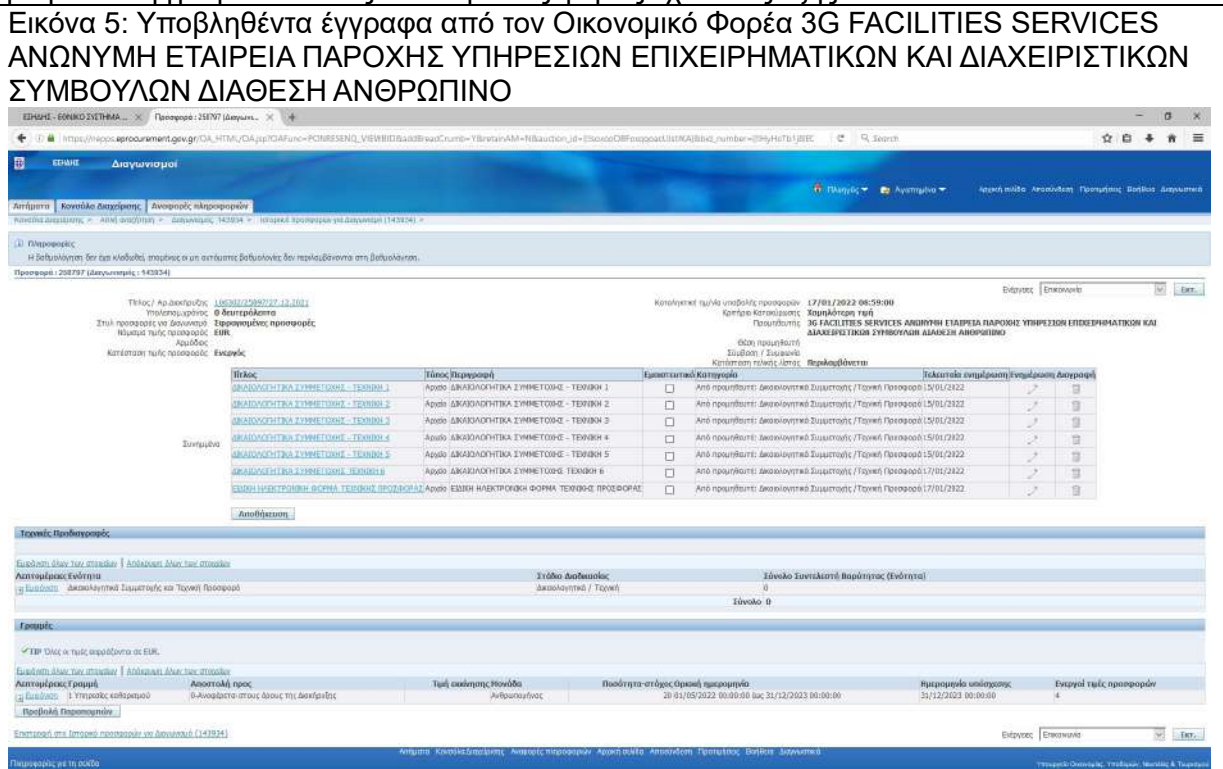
Εικόνα 5: Υποβληθέντα έγγραφα από τον Οικονομικό Φορέα 3G FACILITIES SERVICES ΑΝΩΝΥΜΗ ΕΤΑΙΡΕΙΑ ΠΑΡΟΧΗΣ ΥΠΗΡΕΣΙΩΝ ΕΠΙΧΕΙΡΗΜΑΤΙΚΩΝ ΚΑΙ ΔΙΑΧΕΙΡΙΣΤΙΚΩΝ ΣΥΜΒΟΥΛΩΝ ΔΙΑΘΕΣΗ ΑΝΘΡΩΠΙΝΟ

ΕΣΗΔΗΣ - ΕΘΝΙΚΟ ΣΥΣΤΗΜΑ ... | Προσφορά : 258797 (Διαγωνι...

https://nepps.eprocurement.gov.gr/OA_HTML/OA.jsp?OAFunc=PONRESENQ_VIEWBID&addBreadCrumb=Y&retainAM=N&auction_id=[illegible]

ΕΣΗΔΗΣ Διαγωνισμοί

Πλοήγηση Αγαπημένα Αρχική σελίδα Αποσύνδεση Προτιμήσεις Βοήθεια Διαγωνισμοί

Αιτήματα | Κονσόλα Διαχείρισης | Αναφορές πληροφοριών

Κονσόλα Διαχείρισης > Απλή αναζήτηση > Διαγωνισμός: 143934 > Ιστορικό προσφορών για διαγωνισμό (143934) >

Πληροφορίες
Η διαβούλευση δεν έχει κλειδωθεί, επομένως οι μη αυτόματες βαθμολογίες δεν περιλαμβάνονται στη βαθμολόγηση.

Προσφορά : 258797 (Διαγωνισμός : 143934)

Ενέργειες Επικοινωνία Εκτ.

Τίτλος/ Αρ.Διακήρυξης 106302/25897/27.12.2021
Υπολειπόμενος χρόνος 0 δευτερόλεπτα
Στυλ προσφορές για διαγωνισμό Σφραγισμένες προσφορές
Νόμισμα τιμής προσφοράς EUR
Αριθμός
Κατάσταση τιμής προσφοράς Ενεργός

Καταληκτική ημ/νία υποβολής προσφορών 17/01/2022 06:59:00
Κριτήριο Κατακύρωσης Χαμηλότερη τιμή
Προμηθευτής 3G FACILITIES SERVICES ΑΝΩΝΥΜΗ ΕΤΑΙΡΕΙΑ ΠΑΡΟΧΗΣ ΥΠΗΡΕΣΙΩΝ ΕΠΙΧΕΙΡΗΜΑΤΙΚΩΝ ΚΑΙ ΔΙΑΧΕΙΡΙΣΤΙΚΩΝ ΣΥΜΒΟΥΛΩΝ ΔΙΑΘΕΣΗ ΑΝΘΡΩΠΙΝΟ
Θέση προμηθευτή
Σύμβαση / Συμφωνία
Κατάσταση τελικής λίστας Περιλαμβάνεται

Συνημμένα

| Τίτλος | Τύπος | Περιγραφή | Εμπιστευτικό | Κατηγορία | Τελευταία ενημέρωση | Ενημέρωση | Διαγραφή |
|---|---|---|---|---|---|---|---|
| ΔΙΚΑΙΟΛΟΓΗΤΙΚΑ ΣΥΜΜΕΤΟΧΗΣ - ΤΕΧΝΙΚΗ 1 | Αρχείο | ΔΙΚΑΙΟΛΟΓΗΤΙΚΑ ΣΥΜΜΕΤΟΧΗΣ - ΤΕΧΝΙΚΗ 1 | ☐ | Από προμηθευτή: Δικαιολογητικά Συμμετοχής /Τεχνική Προσφορά | 15/01/2022 | | |
| ΔΙΚΑΙΟΛΟΓΗΤΙΚΑ ΣΥΜΜΕΤΟΧΗΣ - ΤΕΧΝΙΚΗ 2 | Αρχείο | ΔΙΚΑΙΟΛΟΓΗΤΙΚΑ ΣΥΜΜΕΤΟΧΗΣ - ΤΕΧΝΙΚΗ 2 | ☐ | Από προμηθευτή: Δικαιολογητικά Συμμετοχής /Τεχνική Προσφορά | 15/01/2022 | | |
| ΔΙΚΑΙΟΛΟΓΗΤΙΚΑ ΣΥΜΜΕΤΟΧΗΣ - ΤΕΧΝΙΚΗ 3 | Αρχείο | ΔΙΚΑΙΟΛΟΓΗΤΙΚΑ ΣΥΜΜΕΤΟΧΗΣ - ΤΕΧΝΙΚΗ 3 | ☐ | Από προμηθευτή: Δικαιολογητικά Συμμετοχής /Τεχνική Προσφορά | 15/01/2022 | | |
| ΔΙΚΑΙΟΛΟΓΗΤΙΚΑ ΣΥΜΜΕΤΟΧΗΣ - ΤΕΧΝΙΚΗ 4 | Αρχείο | ΔΙΚΑΙΟΛΟΓΗΤΙΚΑ ΣΥΜΜΕΤΟΧΗΣ - ΤΕΧΝΙΚΗ 4 | ☐ | Από προμηθευτή: Δικαιολογητικά Συμμετοχής /Τεχνική Προσφορά | 15/01/2022 | | |
| ΔΙΚΑΙΟΛΟΓΗΤΙΚΑ ΣΥΜΜΕΤΟΧΗΣ - ΤΕΧΝΙΚΗ 5 | Αρχείο | ΔΙΚΑΙΟΛΟΓΗΤΙΚΑ ΣΥΜΜΕΤΟΧΗΣ - ΤΕΧΝΙΚΗ 5 | ☐ | Από προμηθευτή: Δικαιολογητικά Συμμετοχής /Τεχνική Προσφορά | 15/01/2022 | | |
| ΔΙΚΑΙΟΛΟΓΗΤΙΚΑ ΣΥΜΜΕΤΟΧΗΣ ΤΕΧΝΙΚΗ 6 | Αρχείο | ΔΙΚΑΙΟΛΟΓΗΤΙΚΑ ΣΥΜΜΕΤΟΧΗΣ ΤΕΧΝΙΚΗ 6 | ☐ | Από προμηθευτή: Δικαιολογητικά Συμμετοχής /Τεχνική Προσφορά | 17/01/2022 | | |
| ΕΙΔΙΚΗ ΗΛΕΚΤΡΟΝΙΚΗ ΦΟΡΜΑ ΤΕΧΝΙΚΗΣ ΠΡΟΣΦΟΡΑΣ | Αρχείο | ΕΙΔΙΚΗ ΗΛΕΚΤΡΟΝΙΚΗ ΦΟΡΜΑ ΤΕΧΝΙΚΗΣ ΠΡΟΣΦΟΡΑΣ | ☐ | Από προμηθευτή: Δικαιολογητικά Συμμετοχής /Τεχνική Προσφορά | 17/01/2022 | | |

Αποθήκευση

Τεχνικές Προδιαγραφές

Εμφάνιση όλων των στοιχείων | Απόκρυψη όλων των στοιχείων

| Απαιτούμενες Ενότητα | Στάδιο Διαδικασίας | Σύνολο Συντελεστή Βαρύτητας (Ενότητα) |
|---|---|---|
| Εμφάνιση Δικαιολογητικά Συμμετοχής και Τεχνική Προσφορά | Δικαιολογητικά / Τεχνική | 0 |
| | | Σύνολο 0 |

Γραμμές

TIP Όλες οι τιμές εκφράζονται σε EUR.

Εμφάνιση όλων των στοιχείων | Απόκρυψη όλων των στοιχείων

| Απαιτούμενες Γραμμή | Αποστολή προς | Τιμή εκκίνησης Μονάδα | Ποσότητα-στόχος Ορισμό ημερομηνία | Ημερομηνία υπόσχεσης | Ενεργοί τιμές προσφορών |
|---|---|---|---|---|---|
| Εμφάνιση 1 Υπηρεσίες καθαρισμού | 0-Αναφέρεται στους όρους της Διακήρυξης | Ανθρωποώρες | 20 01/05/2022 00:00:00 έως 31/12/2023 00:00:00 | 31/12/2023 00:00:00 | 4 |

Προβολή Παρασημείων

Επιστροφή στο Ιστορικό προσφορών για διαγωνισμό (143934)

Ενέργειες Επικοινωνία Εκτ.

Αιτήματα Κονσόλα Διαχείρισης Αναφορές πληροφοριών Αρχική σελίδα Αποσύνδεση Προτιμήσεις Βοήθεια Διαγωνισμοί

Πληροφορίες για τη σελίδα

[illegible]